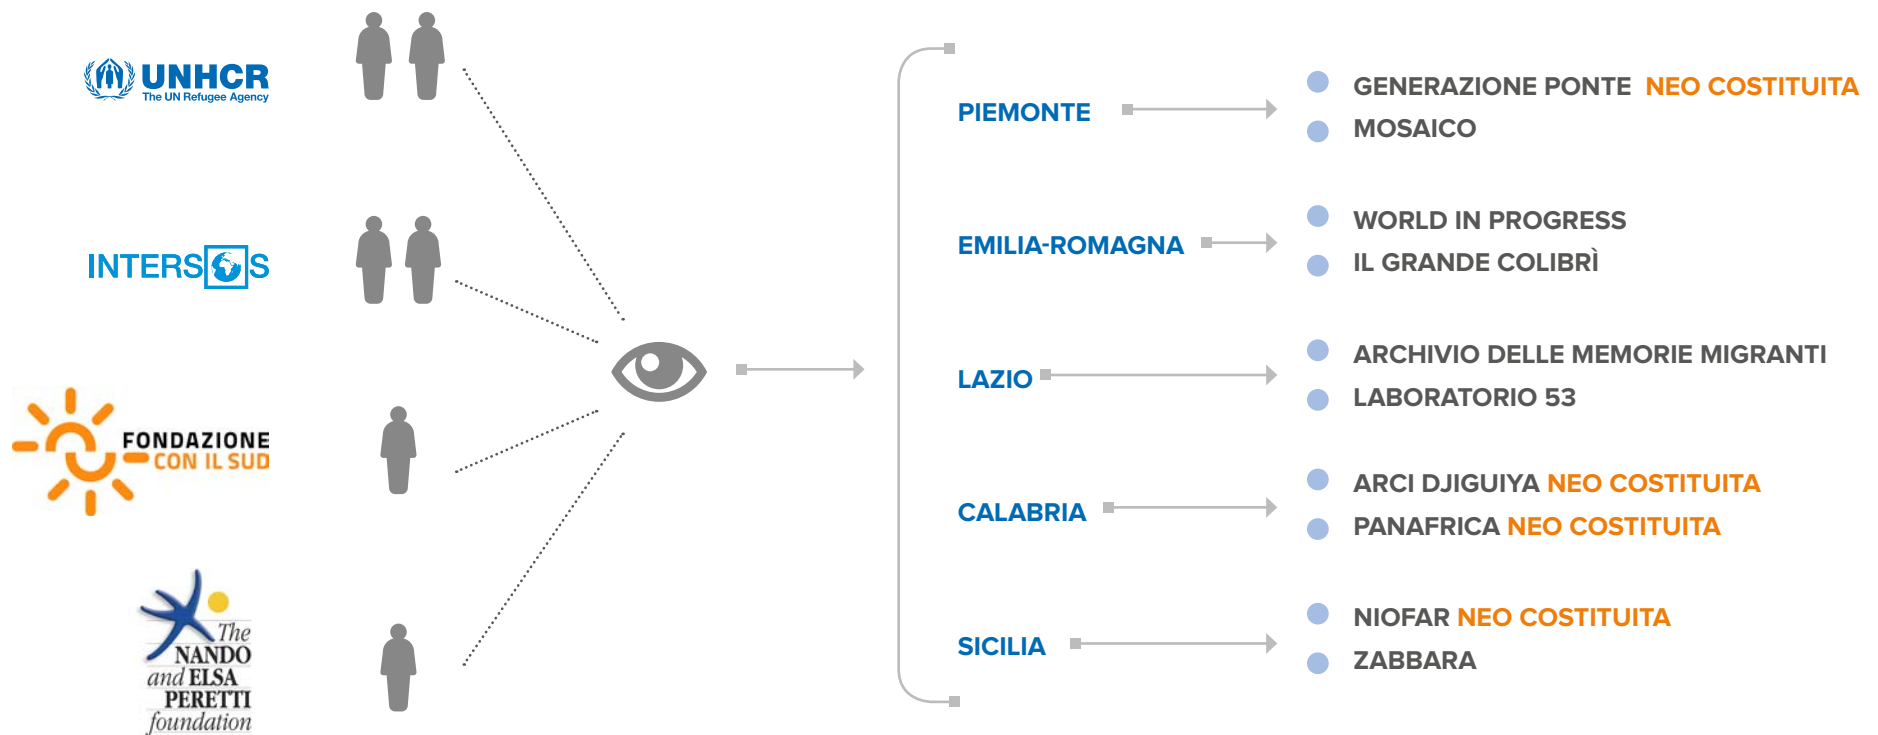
UNHCR
The UN Refugee Agency

INTERSOS

FONDAZIONE
CON IL SUD

The
NANDO
and ELSA
PERETTI
foundation

PIEMONTE
GENERAZIONE PONTE NEO COSTITUITA
MOSAICO

EMILIA-ROMAGNA
WORLD IN PROGRESS
IL GRANDE COLIBRÌ

LAZIO
ARCHIVIO DELLE MEMORIE MIGRANTI
LABORATORIO 53

CALABRIA
ARCI DJIGUIYA NEO COSTITUITA
PANAFRICA NEO COSTITUITA

SICILIA
NIOFAR NEO COSTITUITA
ZABBARA